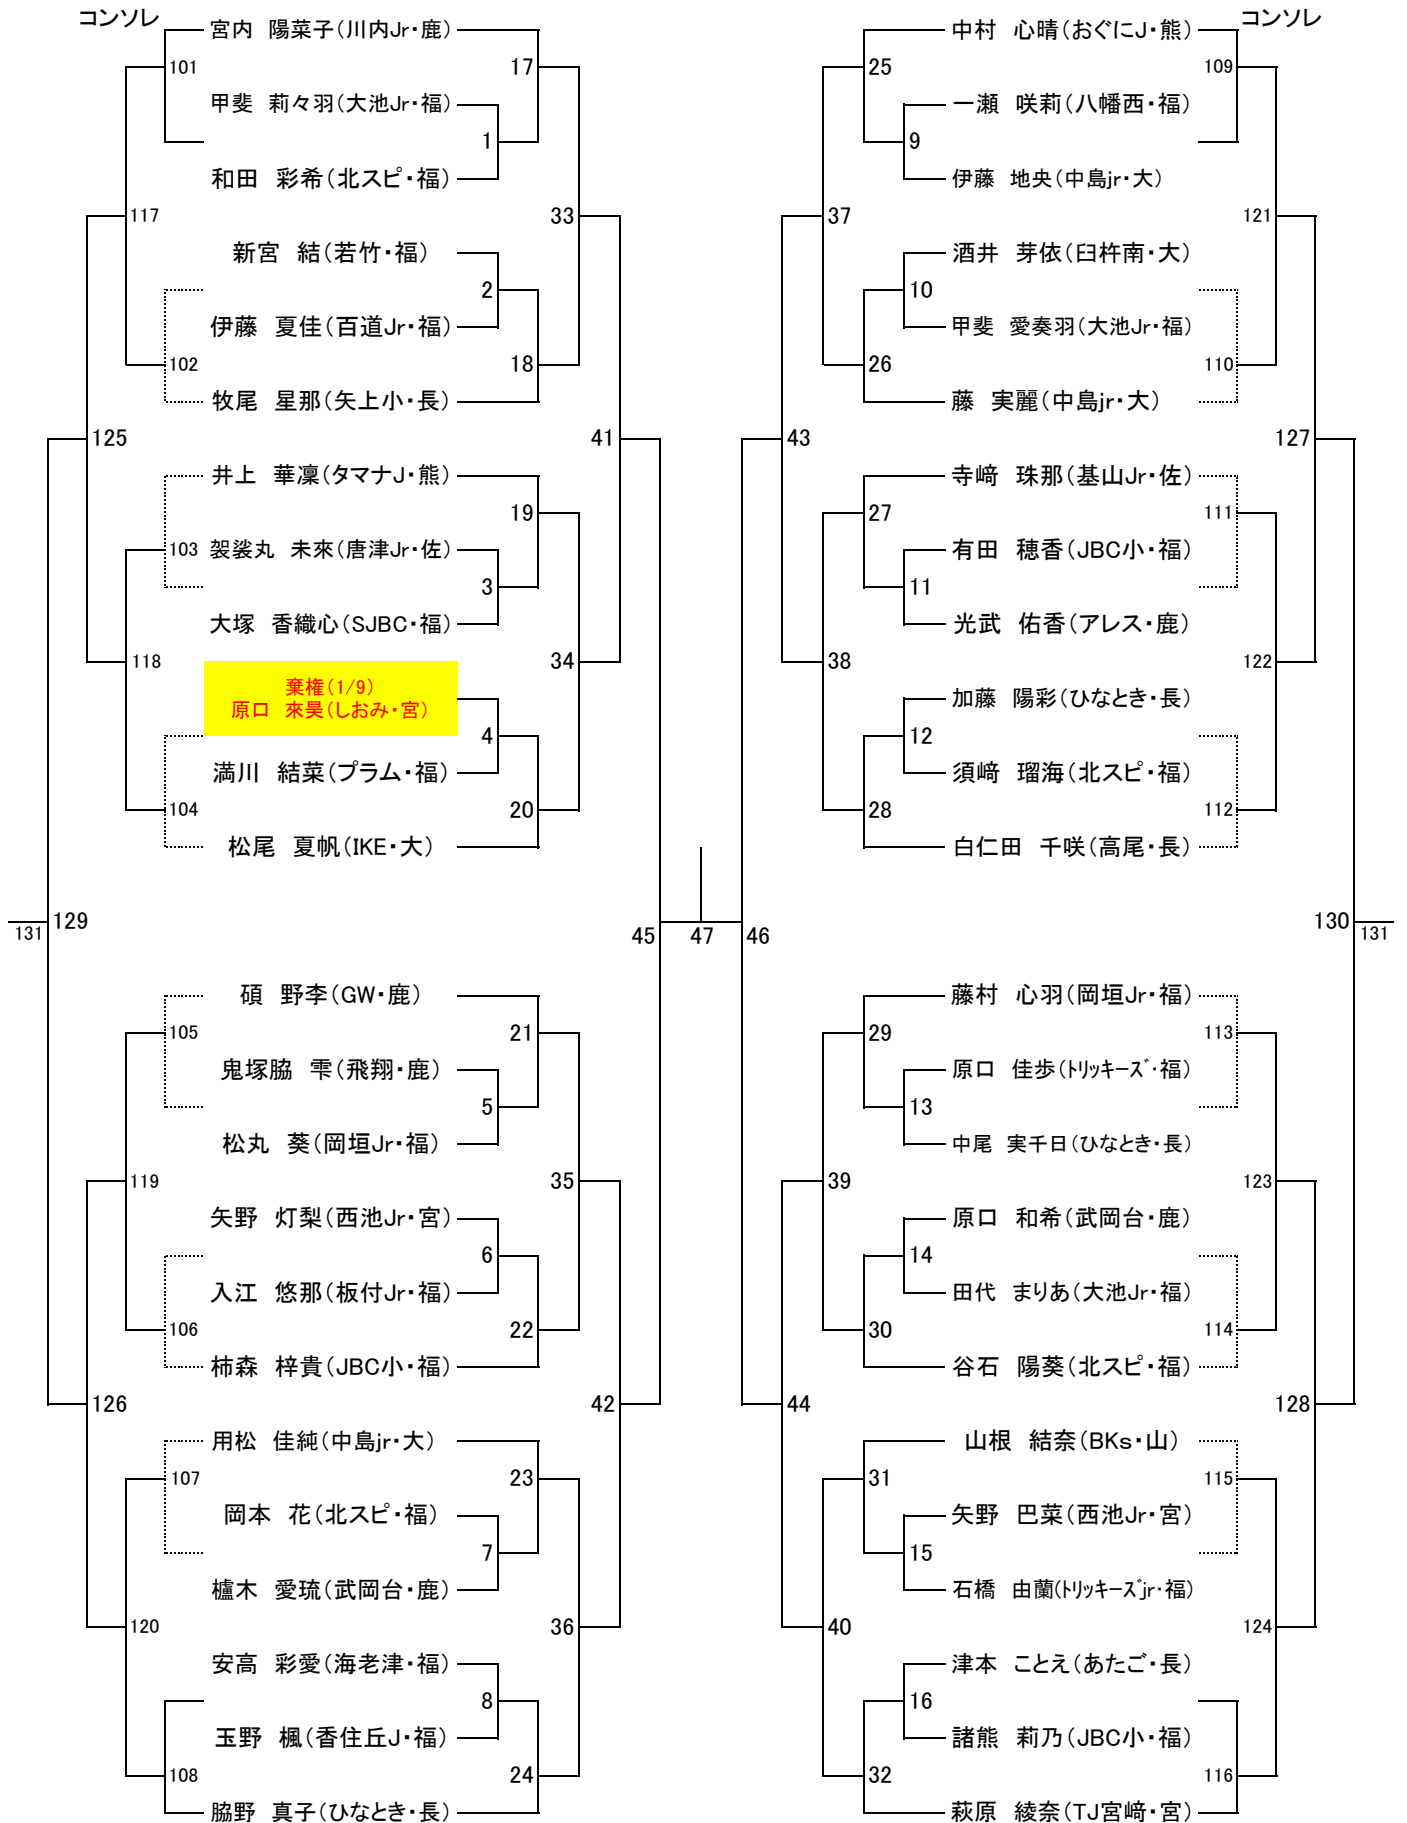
コンソレ

宮内 陽菜子(川内Jr・鹿)
101
17
甲斐 莉々羽(大池Jr・福)
1
和田 彩希(北スピ・福)
117
33
新宮 結(若竹・福)
2
伊藤 夏佳(百道Jr・福)
102
18
牧尾 星那(矢上小・長)
125
41
井上 華凜(タマナJ・熊)
19
103 袈裟丸 未來(唐津Jr・佐)
3
大塚 香織心(SJBC・福)
118
34
棄権(1/9)
原口 來昊(しおみ・宮)
4
満川 結菜(プラム・福)
104
20
松尾 夏帆(IKE・大)
131
129
45
47
46

碩 野李(GW・鹿)
105
21
鬼塚脇 雫(飛翔・鹿)
5
松丸 葵(岡垣Jr・福)
119
35
矢野 灯梨(西池Jr・宮)
6
入江 悠那(板付Jr・福)
106
22
柿森 梓貴(JBC小・福)
126
42
用松 佳純(中島jr・大)
107
23
岡本 花(北スピ・福)
7
櫨木 愛琉(武岡台・鹿)
120
36
安高 彩愛(海老津・福)
8
玉野 楓(香住丘J・福)
108
24
脇野 真子(ひなとき・長)

コンソレ
中村 心晴(おぐにJ・熊)
25
109
一瀬 咲莉(八幡西・福)
9
伊藤 地央(中島jr・大)
37
121
酒井 芽依(臼杵南・大)
10
甲斐 愛奏羽(大池Jr・福)
26
110
藤 実麗(中島jr・大)
43
127
寺﨑 珠那(基山Jr・佐)
27
111
有田 穂香(JBC小・福)
11
光武 佑香(アレス・鹿)
38
122
加藤 陽彩(ひなとき・長)
12
須﨑 瑠海(北スピ・福)
28
112
白仁田 千咲(高尾・長)
130
131

藤村 心羽(岡垣Jr・福)
29
113
原口 佳歩(トリッキーズ・福)
13
中尾 実千日(ひなとき・長)
39
123
原口 和希(武岡台・鹿)
14
田代 まりあ(大池Jr・福)
30
114
谷石 陽葵(北スピ・福)
44
128
山根 結奈(BKs・山)
31
115
矢野 巴菜(西池Jr・宮)
15
石橋 由蘭(トリッキーズjr・福)
40
124
津本 ことえ(あたご・長)
16
諸熊 莉乃(JBC小・福)
32
116
萩原 綾奈(TJ宮﨑・宮)